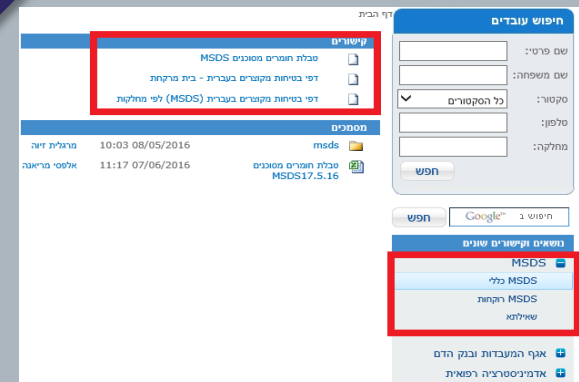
דף הבית

חיפוש עובדים
שם פרטי:
שם משפחה:
סקטור: כל הסקטורים
טלפון:
מחלקה:
חפש

Google חיפוש ב
חפש

נושאים וקישורים שונים
MSDS
MSDS כללי
MSDS רוקחות
שאילתא

אגף המעבדות ובנק הדם
אדמיניסטרציה רפואית

קישורים
טבלת חומרים מסוכנים MSDS
דפי בטיחות מקוצרים בעברית - בית מרקחת
דפי בטיחות מקוצרים בעברית (MSDS) לפי מחלקות

מסמכים
| | | |
|---|---|---|
| msds | 10:03 08/05/2016 | מרגלית זיוה |
| טבלת חומרים מסוכנים MSDS17.5.16 | 11:17 07/06/2016 | אלפסי מריאנה |